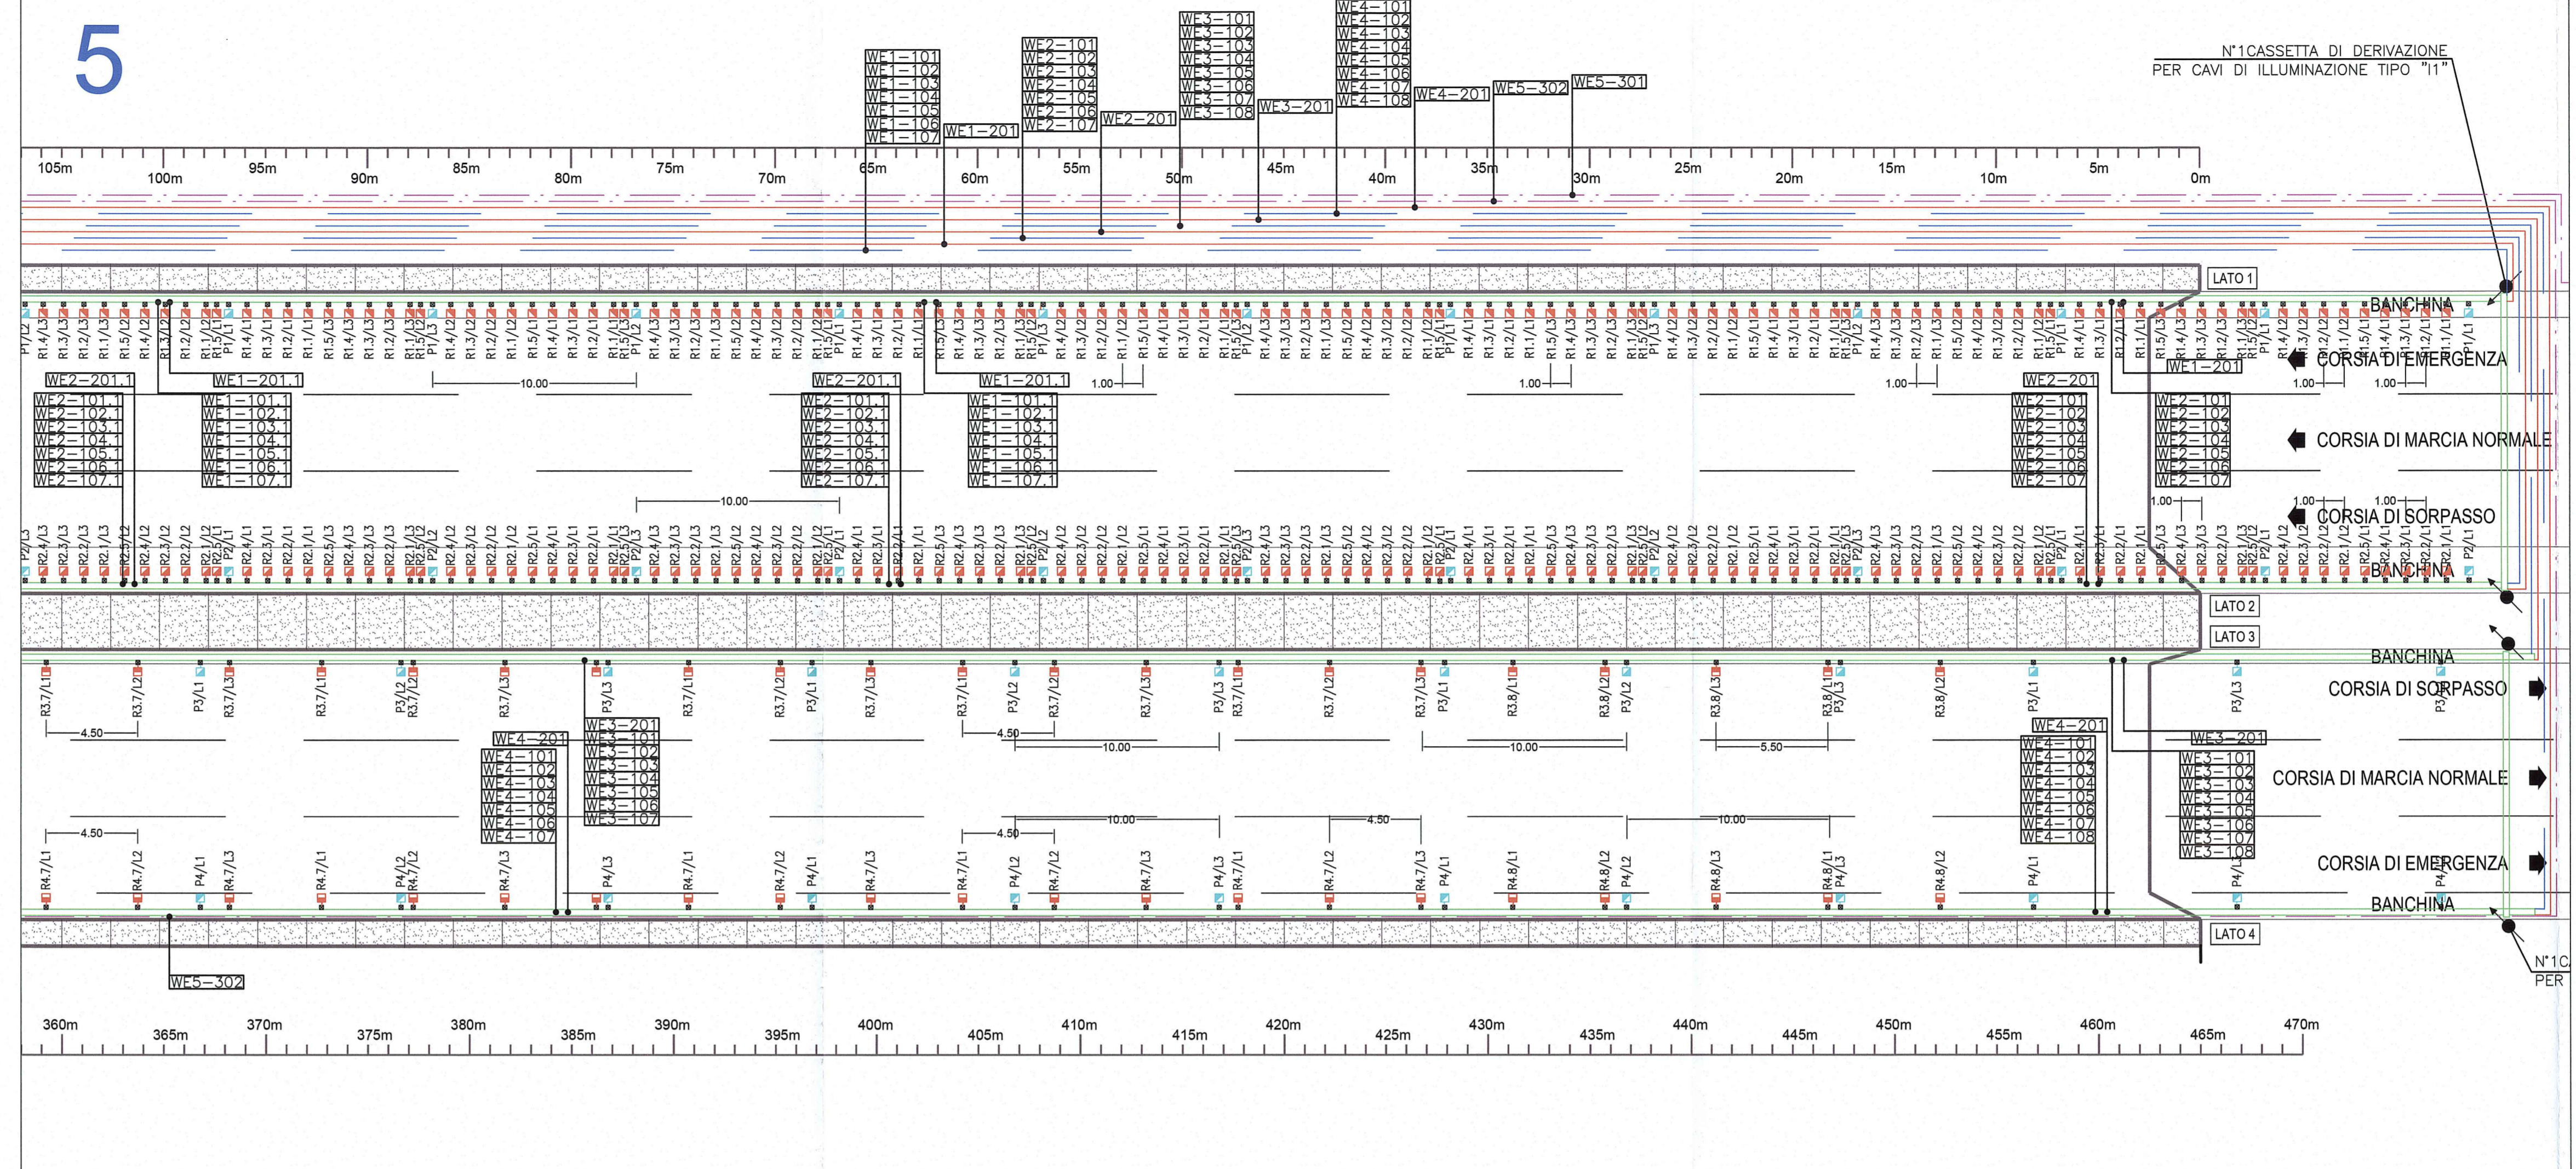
5

WE1–101
WE1–102
WE1–103
WE1–104
WE1–105
WE1–106
WE1–107
WE1–201
WE2–101
WE2–102
WE2–103
WE2–104
WE2–105
WE2–106
WE2–107
WE2–201
WE3–101
WE3–102
WE3–103
WE3–104
WE3–105
WE3–106
WE3–107
WE3–108
WE3–201
WE4–101
WE4–102
WE4–103
WE4–104
WE4–105
WE4–106
WE4–107
WE4–108
WE4–201
WE5–302
WE5–301

N°1CASSETTA DI DERIVAZIONE
PER CAVI DI ILLUMINAZIONE TIPO "I1"

105m 100m 95m 90m 85m 80m 75m 70m 65m 60m 55m 50m 45m 40m 35m 30m 25m 20m 15m 10m 5m 0m

LATO 1
BANCHINA
CORSIA DI EMERGENZA
CORSIA DI MARCIA NORMALE
CORSIA DI SORPASSO
BANCHINA
LATO 2
LATO 3
BANCHINA
CORSIA DI SORPASSO
CORSIA DI MARCIA NORMALE
CORSIA DI EMERGENZA
BANCHINA
LATO 4

WE2–201.1
WE2–101.1
WE2–102.1
WE2–103.1
WE2–104.1
WE2–105.1
WE2–106.1
WE2–107.1
WE1–201.1
WE1–101.1
WE1–102.1
WE1–103.1
WE1–104.1
WE1–105.1
WE1–106.1
WE1–107.1

WE2–201
WE2–101
WE2–102
WE2–103
WE2–104
WE2–105
WE2–106
WE2–107
WE1–201
WE2–101
WE2–102
WE2–103
WE2–104
WE2–105
WE2–106
WE2–107

10.00 1.00 1.00 1.00 1.00 1.00 1.00 10.00 1.00 1.00 1.00

WE4–201
WE4–101
WE4–102
WE4–103
WE4–104
WE4–105
WE4–106
WE4–107
WE3–201
WE3–101
WE3–102
WE3–103
WE3–104
WE3–105
WE3–106
WE3–107

WE4–201
WE4–101
WE4–102
WE4–103
WE4–104
WE4–105
WE4–106
WE4–107
WE4–108
WE3–201
WE3–101
WE3–102
WE3–103
WE3–104
WE3–105
WE3–106
WE3–107
WE3–108

4.50 4.50 10.00 10.00 5.50 4.50 4.50 10.00 4.50 10.00

R3.7/L1 R3.7/L2 P3/L1 R3.7/L3 R3.7/L1 P3/L2 R3.7/L2 R3.7/L3 P3/L3 R3.7/L1 R3.7/L2 P3/L1 R3.7/L3 R3.7/L1 P3/L2 R3.7/L2 R3.7/L3 P3/L3 R3.7/L1 R3.7/L2 R3.7/L3 P3/L1 R3.8/L1 R3.8/L2 P3/L2 R3.8/L3 R3.8/L1 P3/L3 R3.8/L2 P3/L1 P3/L3
R4.7/L1 R4.7/L2 P4/L1 R4.7/L3 R4.7/L1 P4/L2 R4.7/L2 R4.7/L3 P4/L3 R4.7/L1 R4.7/L2 P4/L1 R4.7/L3 R4.7/L1 P4/L2 R4.7/L2 R4.7/L3 P4/L3 R4.7/L1 R4.7/L2 R4.7/L3 P4/L1 R4.8/L1 R4.8/L2 P4/L2 R4.8/L3 R4.8/L1 P4/L3 R4.8/L2 P4/L1 P4/L3

WE5–302

360m 365m 370m 375m 380m 385m 390m 395m 400m 405m 410m 415m 420m 425m 430m 435m 440m 445m 450m 455m 460m 465m 470m

N°1C
PER